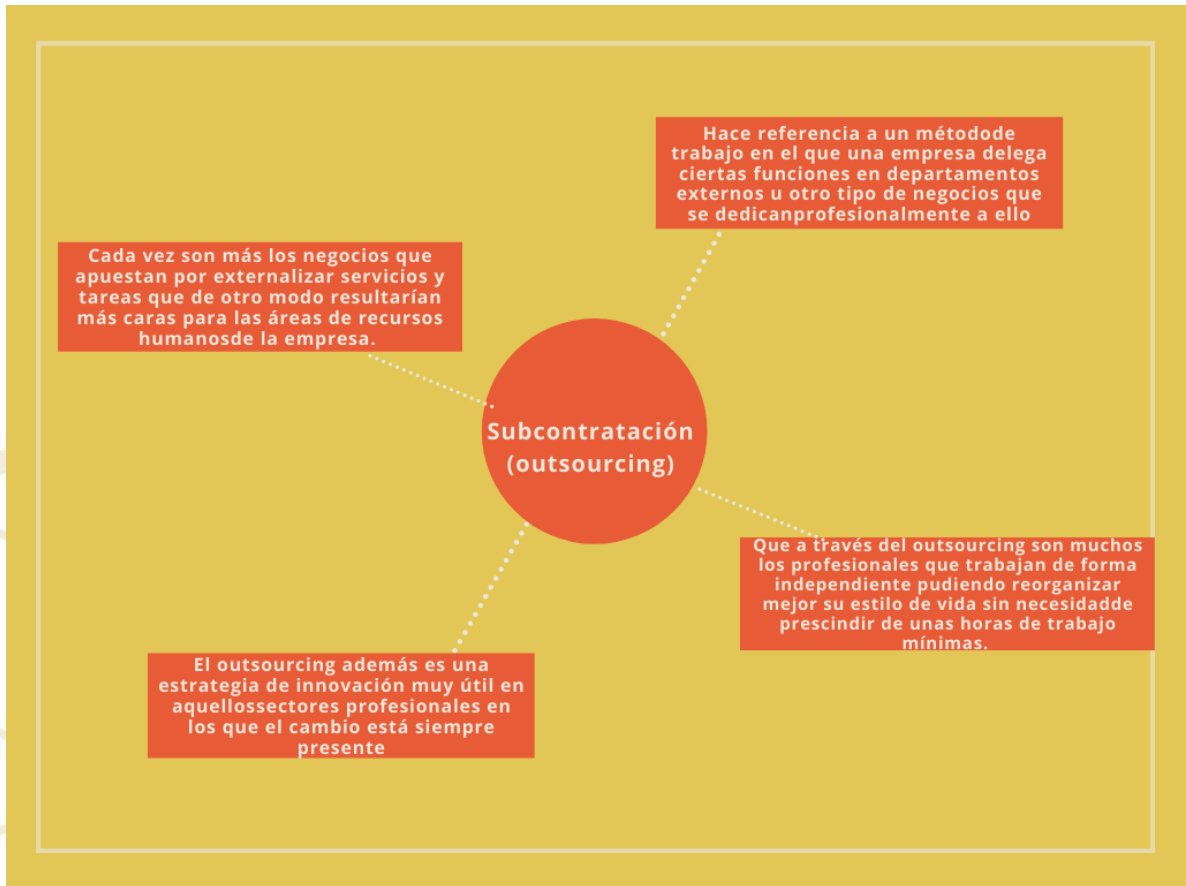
Hace referencia a un métodode trabajo en el que una empresa delega ciertas funciones en departamentos externos u otro tipo de negocios que se dedicanprofesionalmente a ello

Cada vez son más los negocios que apuestan por externalizar servicios y tareas que de otro modo resultarían más caras para las áreas de recursos humanosde la empresa.

Subcontratación (outsourcing)

Que a través del outsourcing son muchos los profesionales que trabajan de forma independiente pudiendo reorganizar mejor su estilo de vida sin necesidadde prescindir de unas horas de trabajo mínimas.

El outsourcing además es una estrategia de innovación muy útil en aquellossectores profesionales en los que el cambio está siempre presente